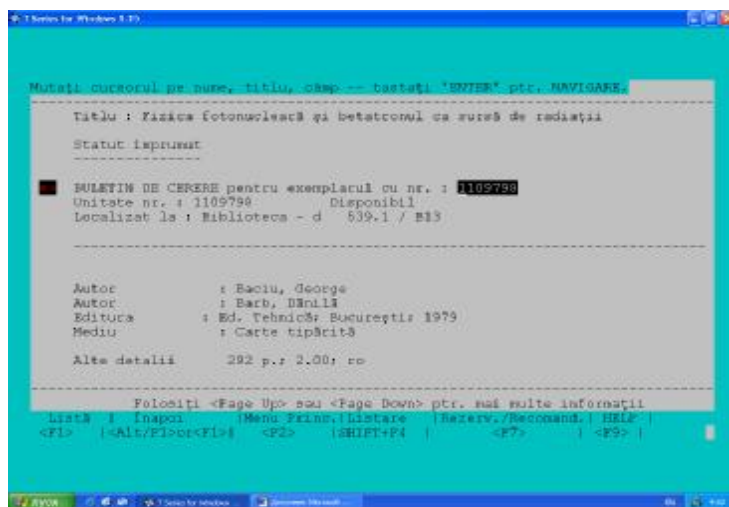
T Series for Windows 3.1?

Mutaţi cursorul pe nume, titlu, câmp -- tastaţi 'ENTER' ptr. NAVIGARE.

Titlu : Fizica fotonucleară şi betatronul ca sursă de radiaţii

Statut împrumut
---------------

BULETIN DE CERERE pentru exemplarul cu nr. : 1109798
Unitate nr. : 1109798 Disponibil
Localizat la : Biblioteca - d 539.1 / B13

Autor : Baciu, George
Autor : Barb, Dănilă
Editura : Ed. Tehnică; Bucureşti; 1979
Mediu : Carte tipărită

Alte detalii 292 p.; 2.00; ro

Folosiţi <Page Up> sau <Page Down> ptr. mai multe informaţii
Listă | Înapoi |Meniu Princ.|Listare |Rezerv./Recomand.| HELP |
<F1> |<Alt/F1>or<F1>| <F2> |SHIFT+F4 | <F7> | <F9> |

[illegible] T Series for Windows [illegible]